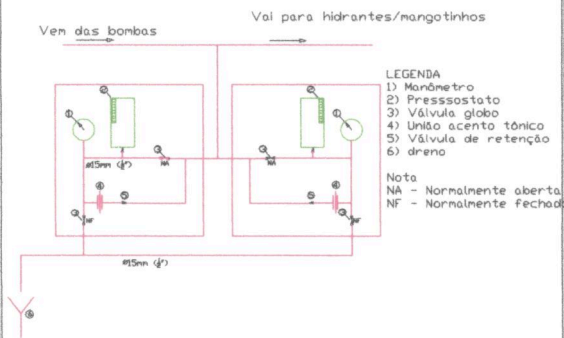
Vem das bombas

Vai para hidrantes/mangotinhos

LEGENDA
1) Manômetro
2) Presssostato
3) Válvula globo
4) União acento tônico
5) Válvula de retenção
6) dreno

Nota
NA - Normalmente aberta
NF - Normalmente fechada

1
2
3
NA
4
5
3
NF
Ø15mm (½")

2
1
3
NA
5
4
3
NF

Ø15mm (½")

6